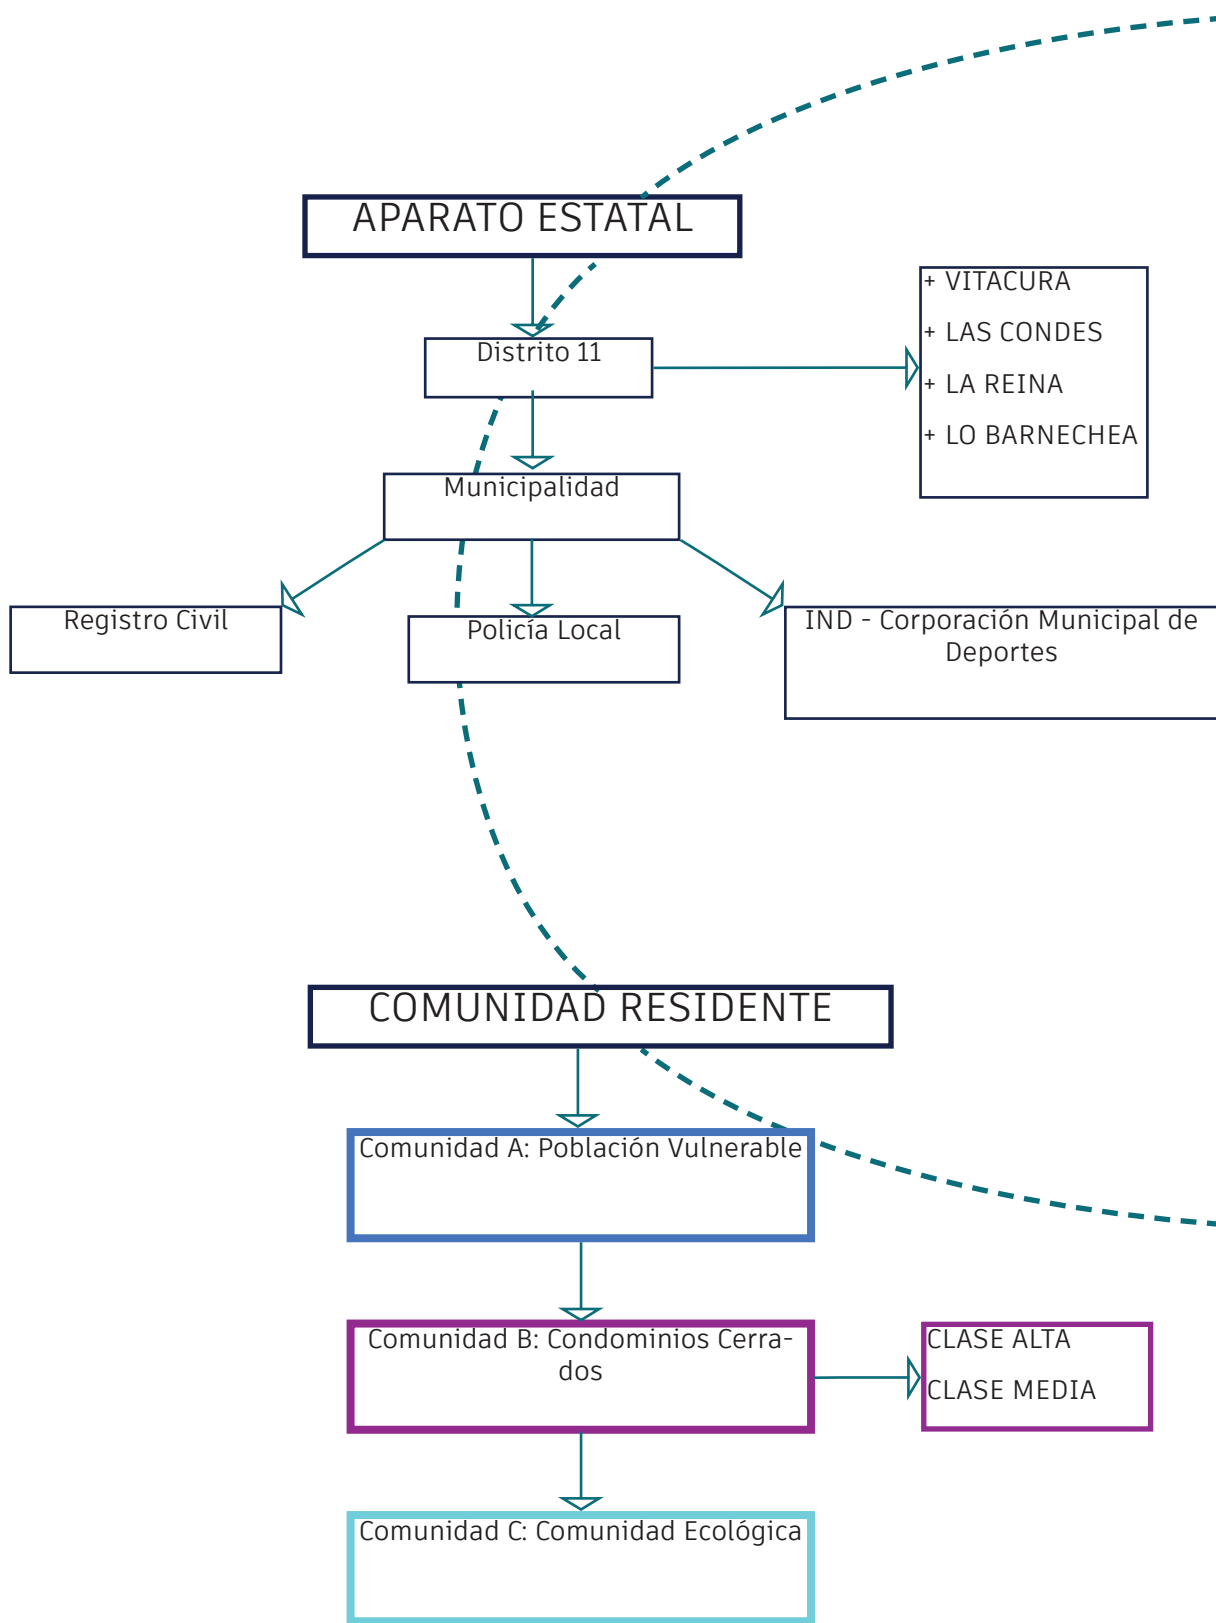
APARATO ESTATAL

Distrito 11

+ VITACURA
+ LAS CONDES
+ LA REINA
+ LO BARNECHEA

Municipalidad

Registro Civil

Policía Local

IND - Corporación Municipal de Deportes

COMUNIDAD RESIDENTE

Comunidad A: Población Vulnerable

Comunidad B: Condominios Cerrados

CLASE ALTA
CLASE MEDIA

Comunidad C: Comunidad Ecológica